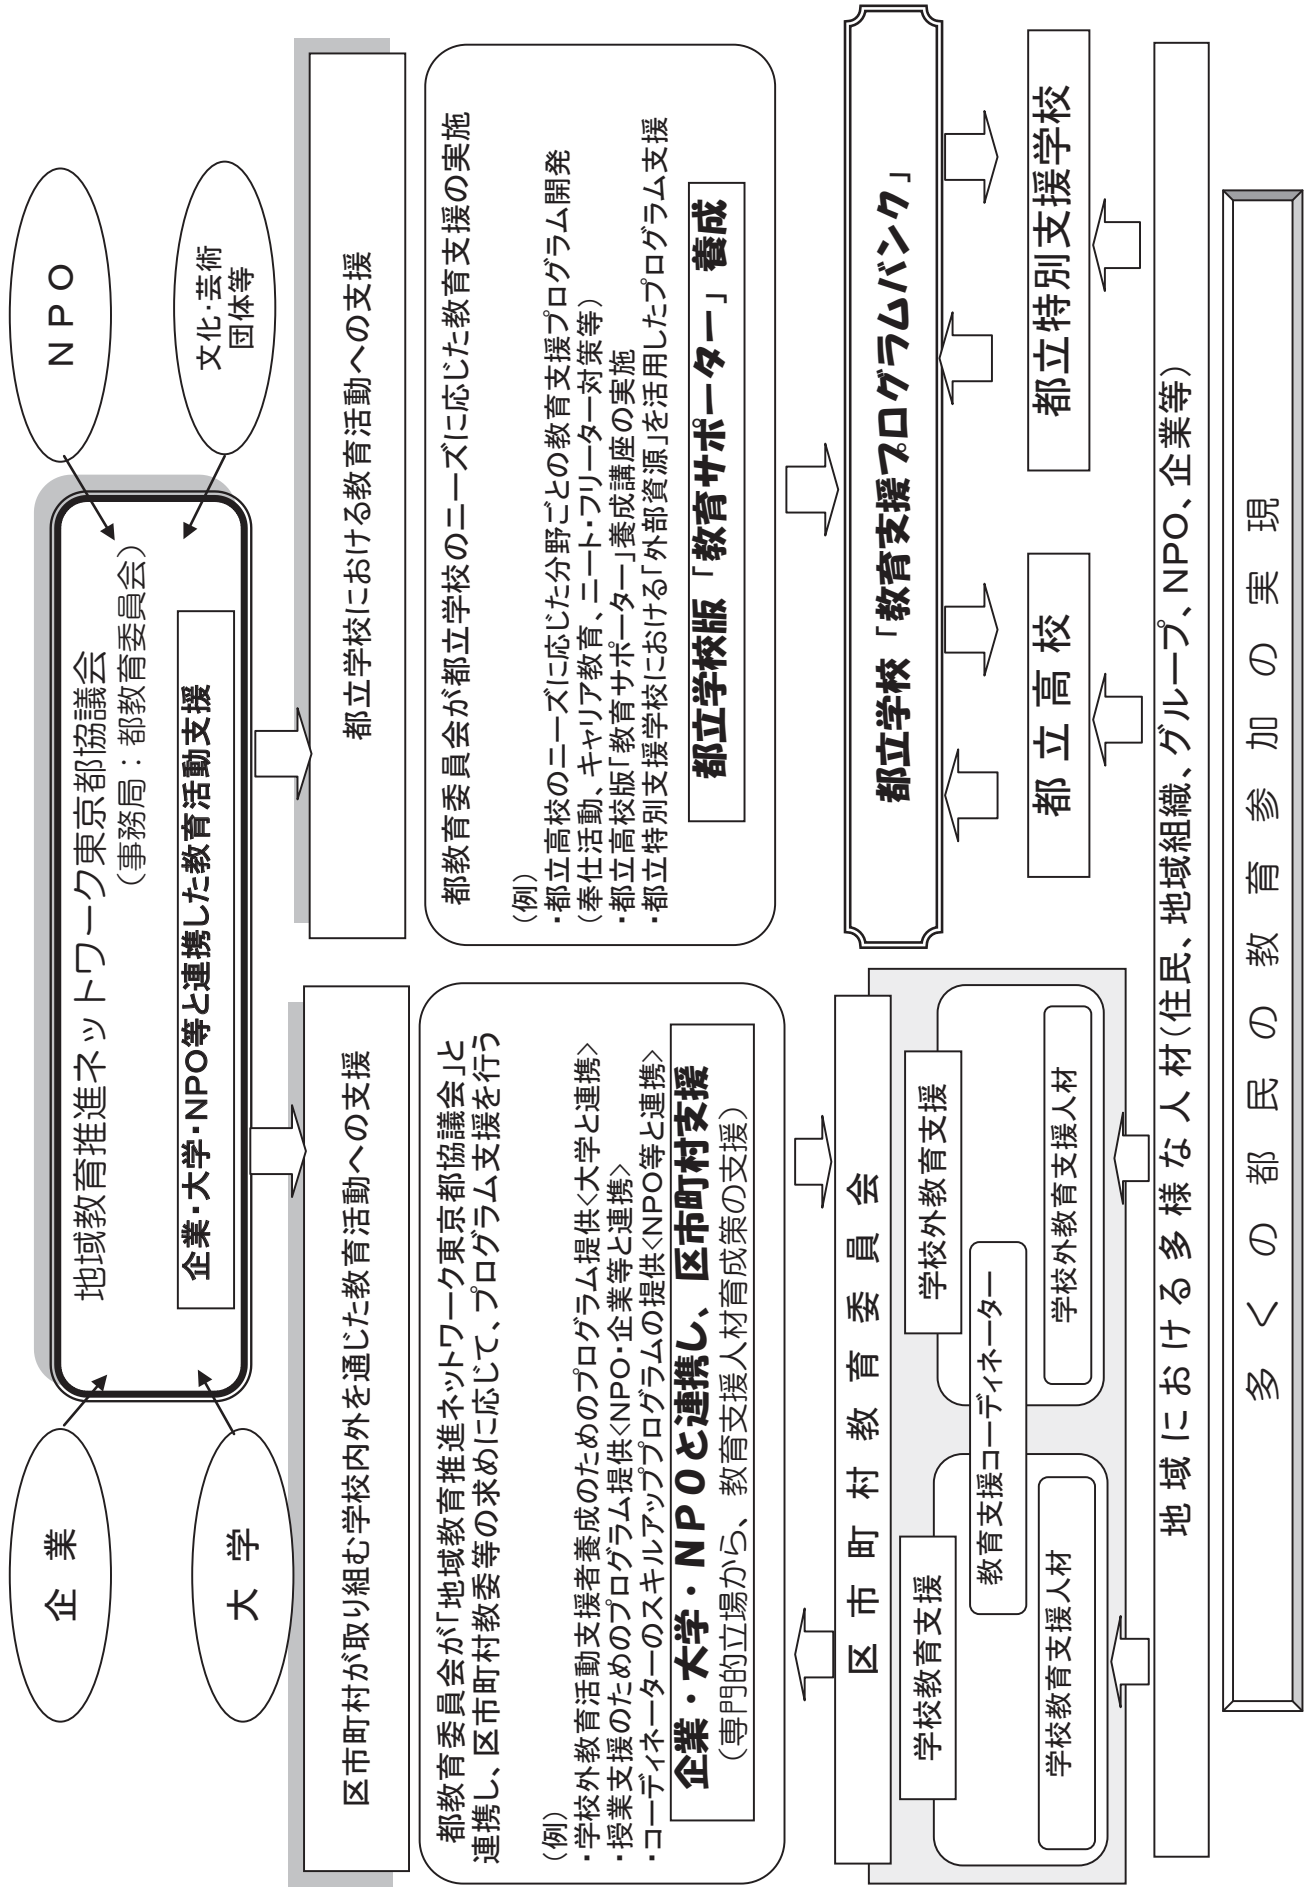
ＮＰＯ

文化・芸術団体等

企業

大学

地域教育推進ネットワーク東京都協議会
（事務局：都教育委員会）

企業・大学・NPO等と連携した教育活動支援

都立学校における教育活動への支援

都教育委員会が都立学校のニーズに応じた教育支援の実施

（例）
・都立高校のニーズに応じた分野ごとの教育支援プログラム開発
（奉仕活動、キャリア教育、ニート・フリーター対策等）
・都立高校版「教育サポーター」養成講座の実施
・都立特別支援学校における「外部資源」を活用したプログラム支援

都立学校版「教育サポーター」養成

都立学校「教育支援プログラムバンク」

都立高校

都立特別支援学校

区市町村が取り組む学校内外を通じた教育活動への支援

都教育委員会が「地域教育推進ネットワーク東京都協議会」と連携し、区市町村教委等の求めに応じて、プログラム支援を行う

（例）
・学校外教育活動支援者養成のためのプログラム提供〈大学と連携〉
・授業支援のためのプログラム提供〈NPO・企業等と連携〉
・コーディネーターのスキルアッププログラムの提供〈NPO等と連携〉

企業・大学・ＮＰＯと連携し、区市町村支援
（専門的立場から、教育支援人材育成策の支援）

区市町村教育委員会

学校教育支援

教育支援コーディネーター

学校教育支援人材

学校外教育支援

学校外教育支援人材

地域における多様な人材（住民、地域組織、グループ、NPO、企業等）

多くの都民の教育参加の実現